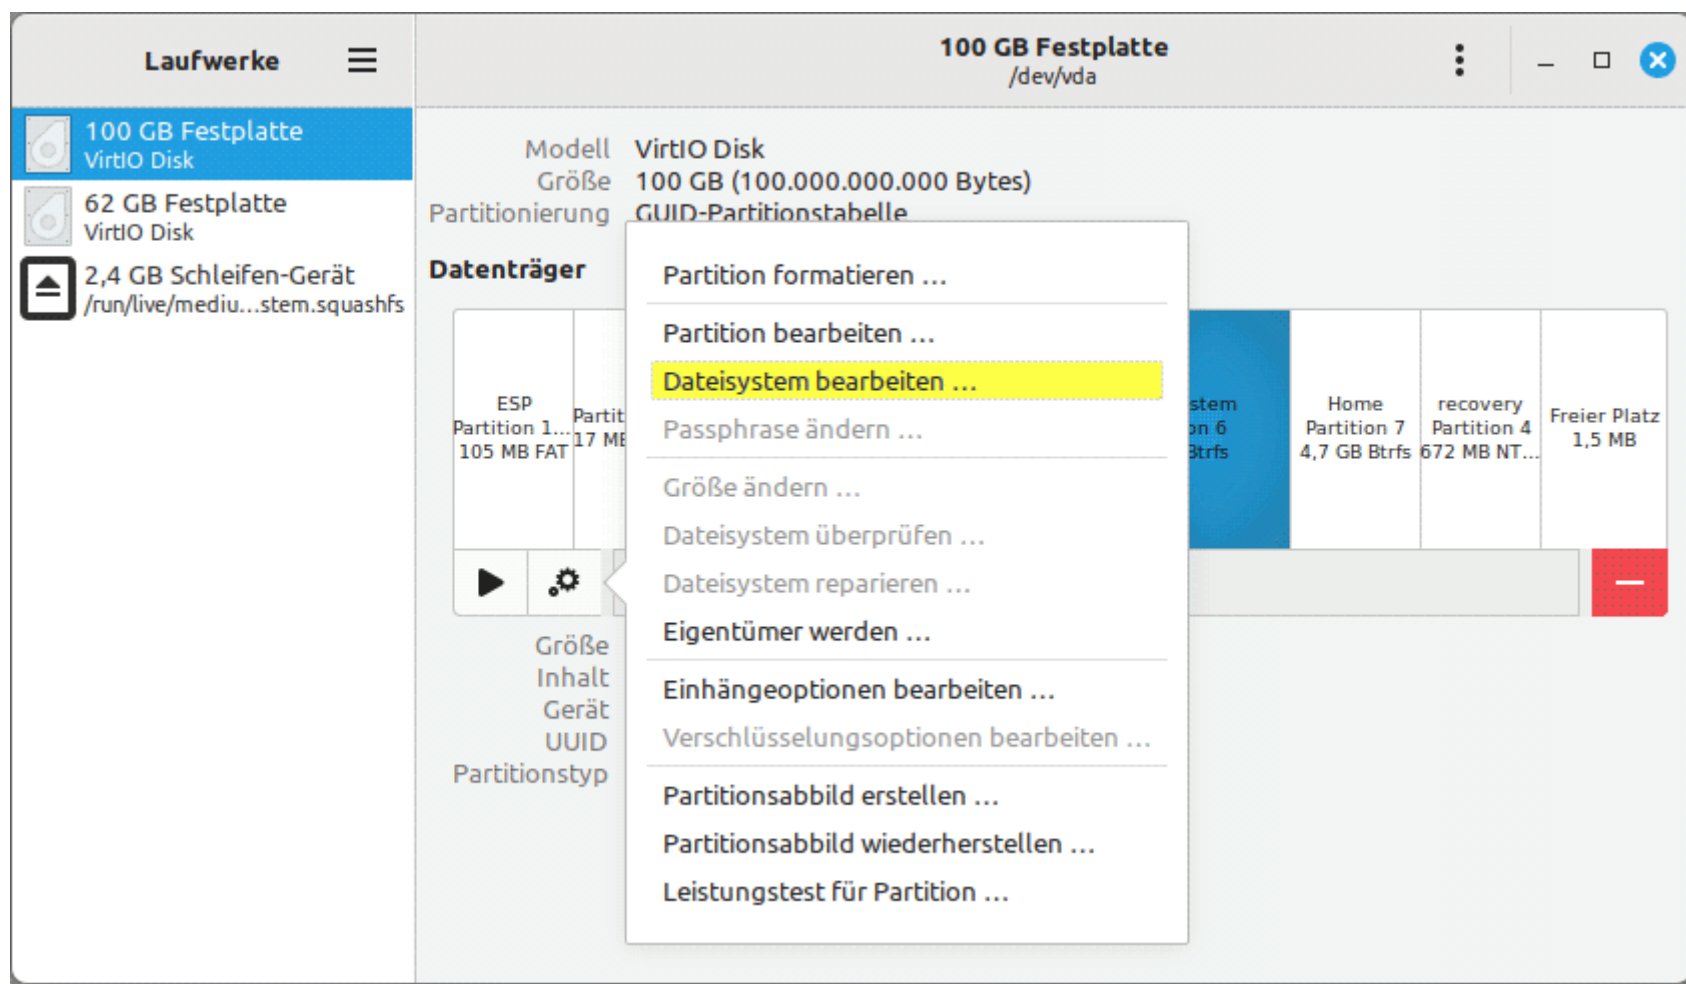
Laufwerke

100 GB Festplatte
VirtIO Disk

62 GB Festplatte
VirtIO Disk

2,4 GB Schleifen-Gerät
/run/live/mediu...stem.squashfs

100 GB Festplatte
/dev/vda

Modell VirtIO Disk
Größe 100 GB (100.000.000.000 Bytes)
Partitionierung GUID-Partitionstabelle

Datenträger

ESP
Partition 1...
105 MB FAT

Partit
17 MB

stem
on 6
Btrfs

Home
Partition 7
4,7 GB Btrfs

recovery
Partition 4
672 MB NT...

Freier Platz
1,5 MB

Größe
Inhalt
Gerät
UUID
Partitionstyp

Partition formatieren …
Partition bearbeiten …
Dateisystem bearbeiten …
Passphrase ändern …
Größe ändern …
Dateisystem überprüfen …
Dateisystem reparieren …
Eigentümer werden …
Einhängeoptionen bearbeiten …
Verschlüsselungsoptionen bearbeiten …
Partitionsabbild erstellen …
Partitionsabbild wiederherstellen …
Leistungstest für Partition …